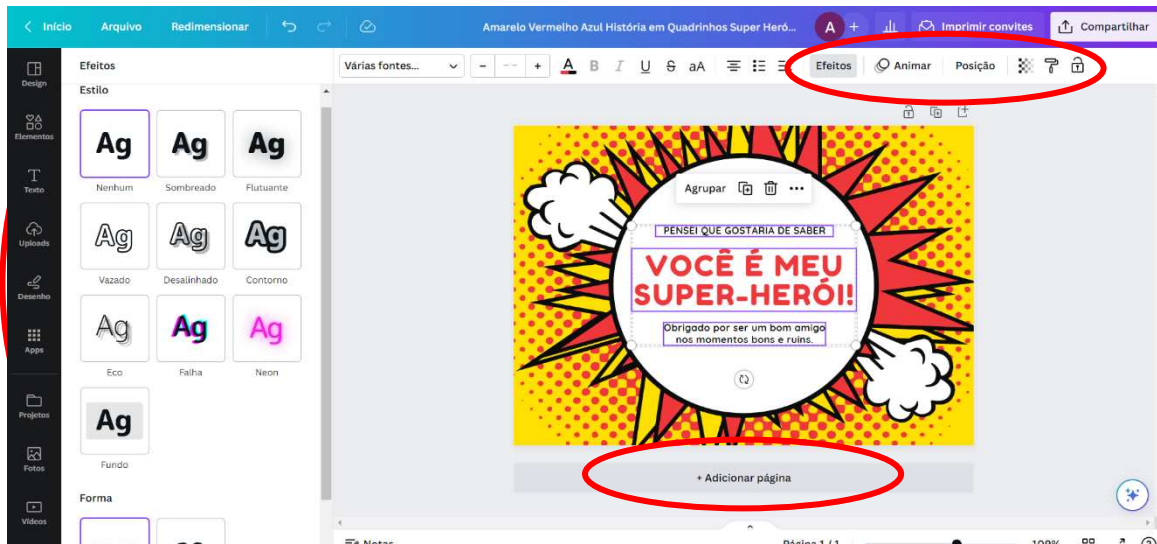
< Início Arquivo Redimensionar

Amarelo Vermelho Azul História em Quadrinhos Super Heró...

A +

Imprimir convites

Compartilhar

Design

Elementos

Texto

Uploads

Desenho

Apps

Projetos

Fotos

Vídeos

Efeitos

Estilo

Ag
Nenhum

Ag
Sombreado

Ag
Flutuante

Ag
Vazado

Ag
Desalinhado

Ag
Contorno

Ag
Eco

Ag
Falha

Ag
Neon

Ag
Fundo

Forma

Várias fontes... - -- + A B I U S aA

Efeitos

Animar

Posição

Agrupar

PENSEI QUE GOSTARIA DE SABER

VOCÊ É MEU SUPER-HERÓI!

Obrigado por ser um bom amigo nos momentos bons e ruins.

+ Adicionar página

Notas

Página 1 / 1

100%